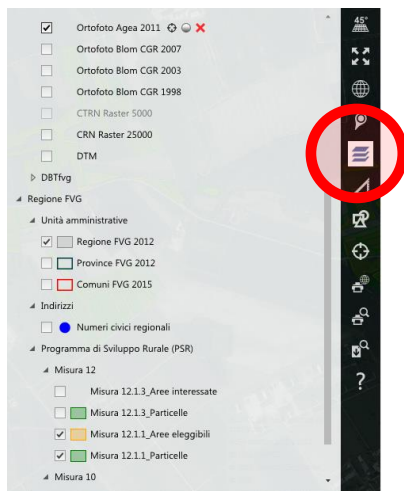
Ortofoto Agea 2011
Ortofoto Blom CGR 2007
Ortofoto Blom CGR 2003
Ortofoto Blom CGR 1998
CTRN Raster 5000
CRN Raster 25000
DTM
DBTfvg
Regione FVG
Unità amministrative
Regione FVG 2012
Province FVG 2012
Comuni FVG 2015
Indirizzi
Numeri civici regionali
Programma di Sviluppo Rurale (PSR)
Misura 12
Misura 12.1.3_Aree interessate
Misura 12.1.3_Particelle
Misura 12.1.1_Aree eleggibili
Misura 12.1.1_Particelle
Misura 10

45°
?